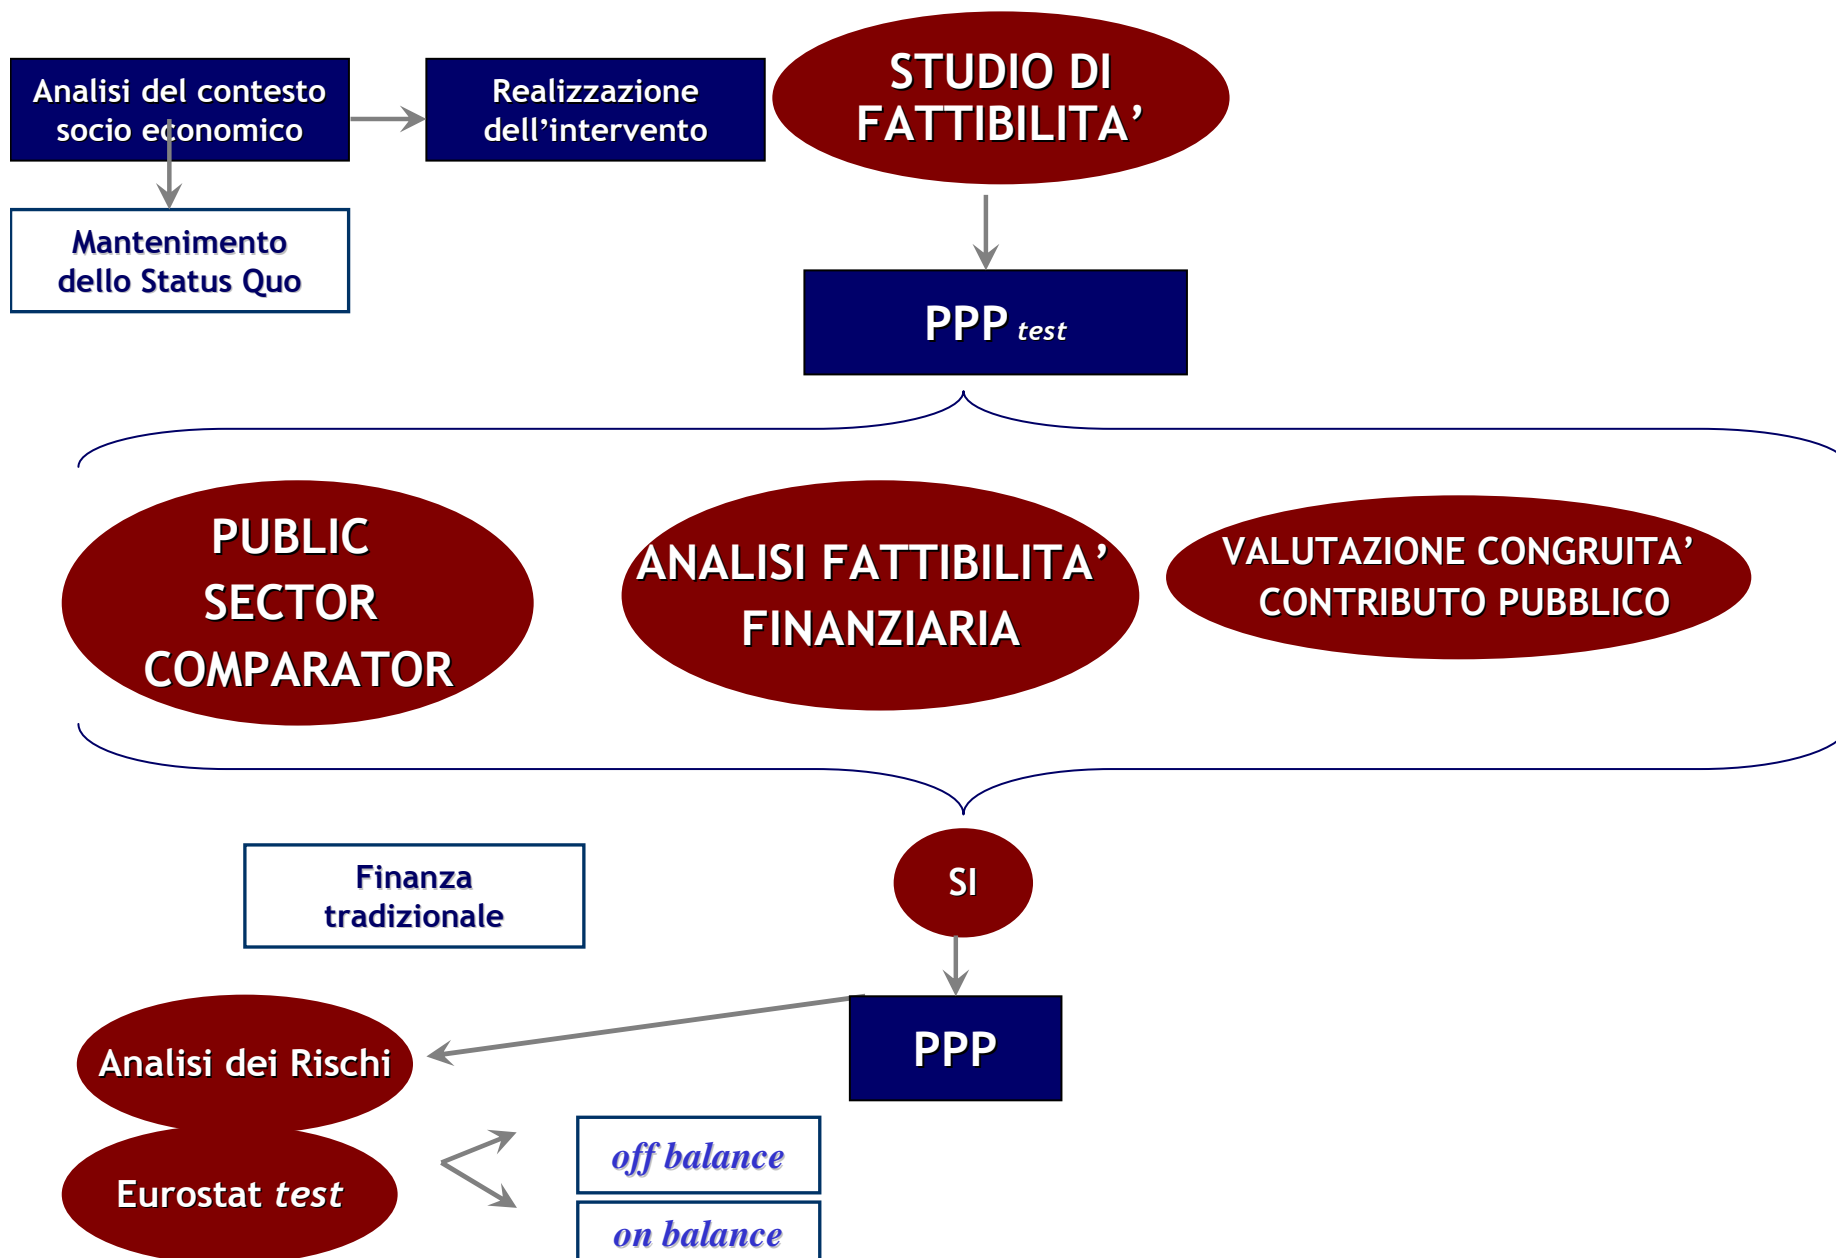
Analisi del contesto socio economico

Realizzazione dell’intervento

STUDIO DI FATTIBILITA’

Mantenimento dello Status Quo

PPP test

PUBLIC SECTOR COMPARATOR

ANALISI FATTIBILITA’ FINANZIARIA

VALUTAZIONE CONGRUITA’ CONTRIBUTO PUBBLICO

Finanza tradizionale

SI

PPP

Analisi dei Rischi

Eurostat test

off balance

on balance